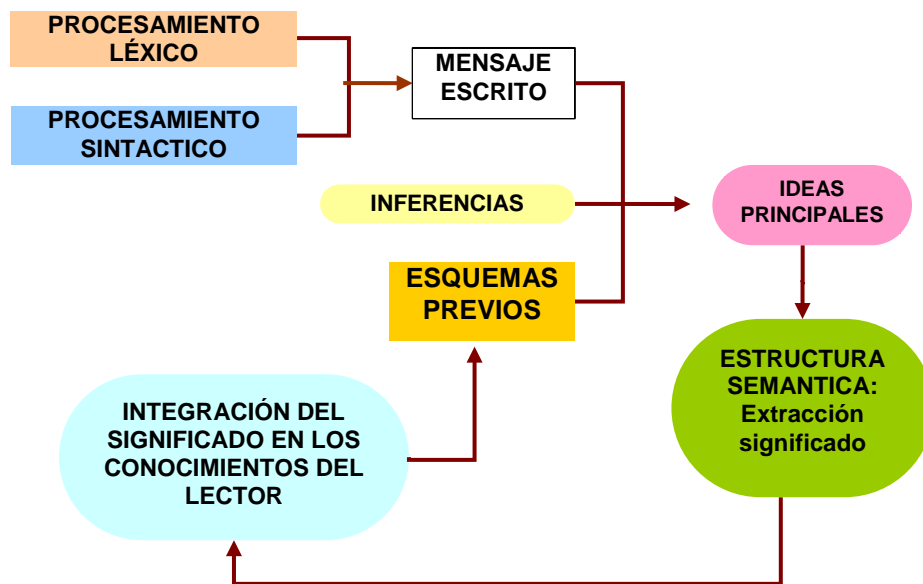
PROCESAMIENTO LÉXICO

PROCESAMIENTO SINTACTICO

MENSAJE ESCRITO

INFERENCIAS

IDEAS PRINCIPALES

ESQUEMAS PREVIOS

ESTRUCTURA SEMANTICA: Extracción significado

INTEGRACIÓN DEL SIGNIFICADO EN LOS CONOCIMIENTOS DEL LECTOR